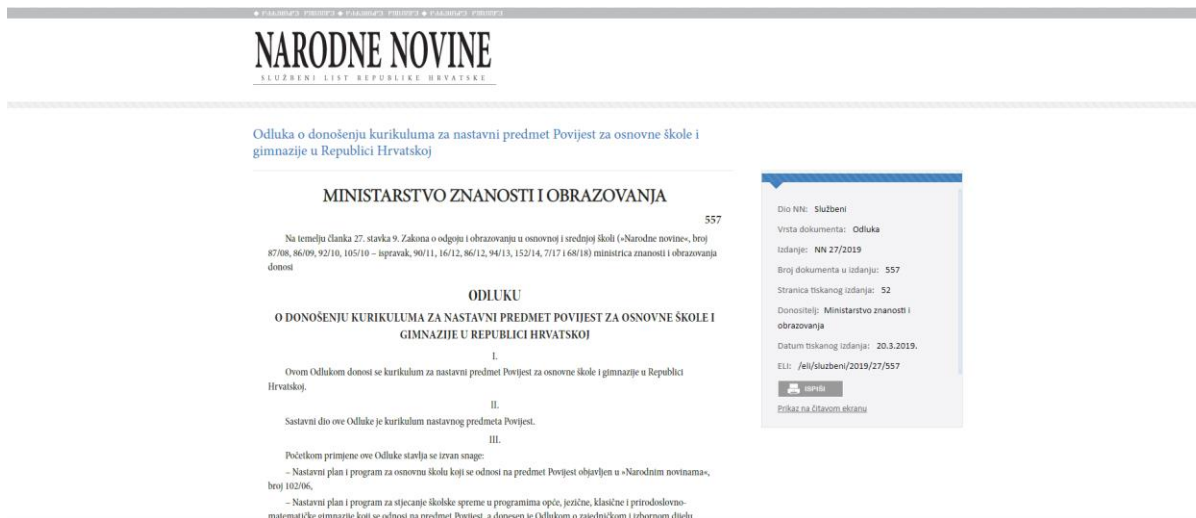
NARODNE NOVINE
SLUŽBENI LIST REPUBLIKE HRVATSKE

Odluka o donošenju kurikuluma za nastavni predmet Povijest za osnovne škole i gimnazije u Republici Hrvatskoj

MINISTARSTVO ZNANOSTI I OBRAZOVANJA

557

Na temelju članka 27. stavka 9. Zakona o odgoju i obrazovanju u osnovnoj i srednjoj školi (»Narodne novine«, broj 87/08, 86/09, 92/10, 105/10 – ispravak, 90/11, 16/12, 86/12, 94/13, 152/14, 7/17 i 68/18) ministrica znanosti i obrazovanja donosi

ODLUKU

O DONOŠENJU KURIKULUMA ZA NASTAVNI PREDMET POVIJEST ZA OSNOVNE ŠKOLE I GIMNAZIJE U REPUBLICI HRVATSKOJ

I.

Ovom Odlukom donosi se kurikulum za nastavni predmet Povijest za osnovne škole i gimnazije u Republici Hrvatskoj.

II.

Sastavni dio ove Odluke je kurikulum nastavnog predmeta Povijest.

III.

Početkom primjene ove Odluke stavlja se izvan snage:

– Nastavni plan i program za osnovnu školu koji se odnosi na predmet Povijest objavljen u »Narodnim novinama«, broj 102/06,

– Nastavni plan i program za stjecanje školske spreme u programima opće, jezične, klasične i prirodoslovno-matematičke gimnazije koji se odnosi na predmet Povijest, a donesen je Odlukom o zajedničkom i izbornom dijelu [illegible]

Dio NN: Službeni
Vrsta dokumenta: Odluka
Izdanje: NN 27/2019
Broj dokumenta u izdanju: 557
Stranica tiskanog izdanja: 52
Donositelj: Ministarstvo znanosti i obrazovanja
Datum tiskanog izdanja: 20.3.2019.
ELI: /eli/sluzbeni/2019/27/557
ISPIŠI
Prikaz na čitavom ekranu